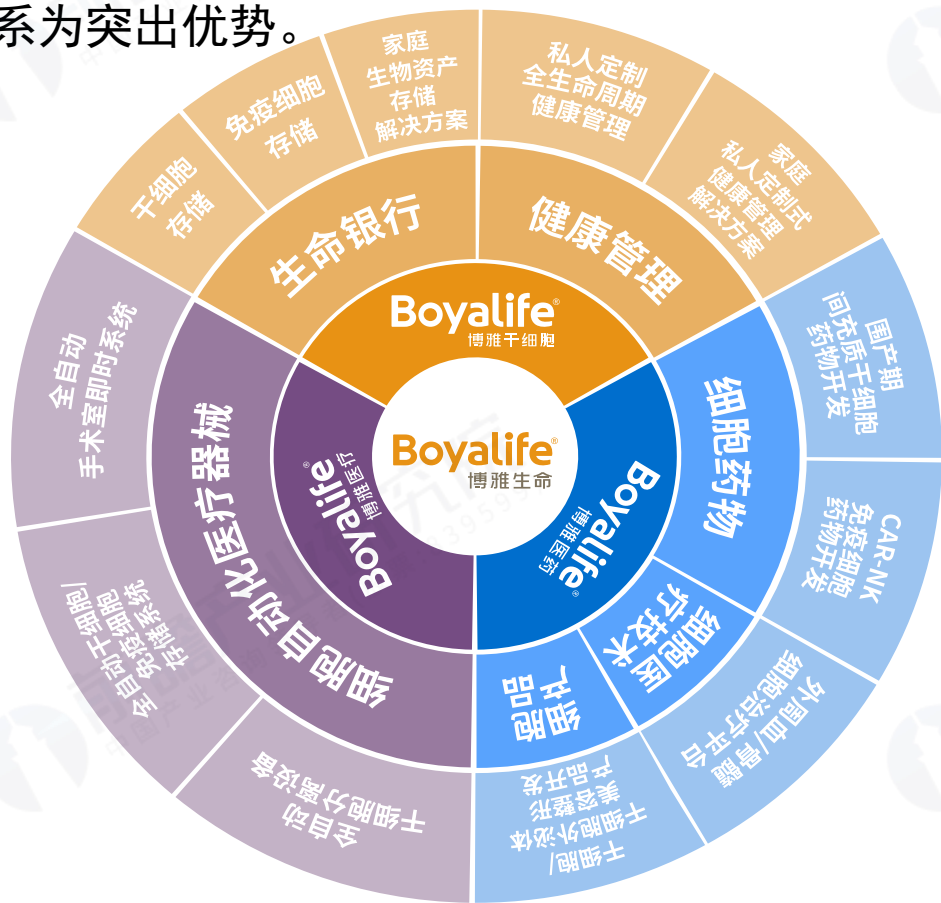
系为突出优势。

Boyalife®
博雅生命

Boyalife®
博雅干细胞

生命银行

干细胞存储

免疫细胞存储

家庭生物资产存储解决方案

健康管理

私人定制全生命周期健康管理

家庭私人定制式健康管理解决方案

Boyalife®
博雅医药

细胞药物

围产期间充质干细胞药物开发

CAR-NK免疫细胞药物开发

细胞医疗技术

外周血/脐血细胞治疗平台

细胞产品

干细胞/干细胞外泌体美容整形产品开发

Boyalife®
博雅医疗

细胞自动化医疗器械

全自动手术室即时系统

全自动干细胞/免疫细胞存储系统

全自动干细胞分离设备